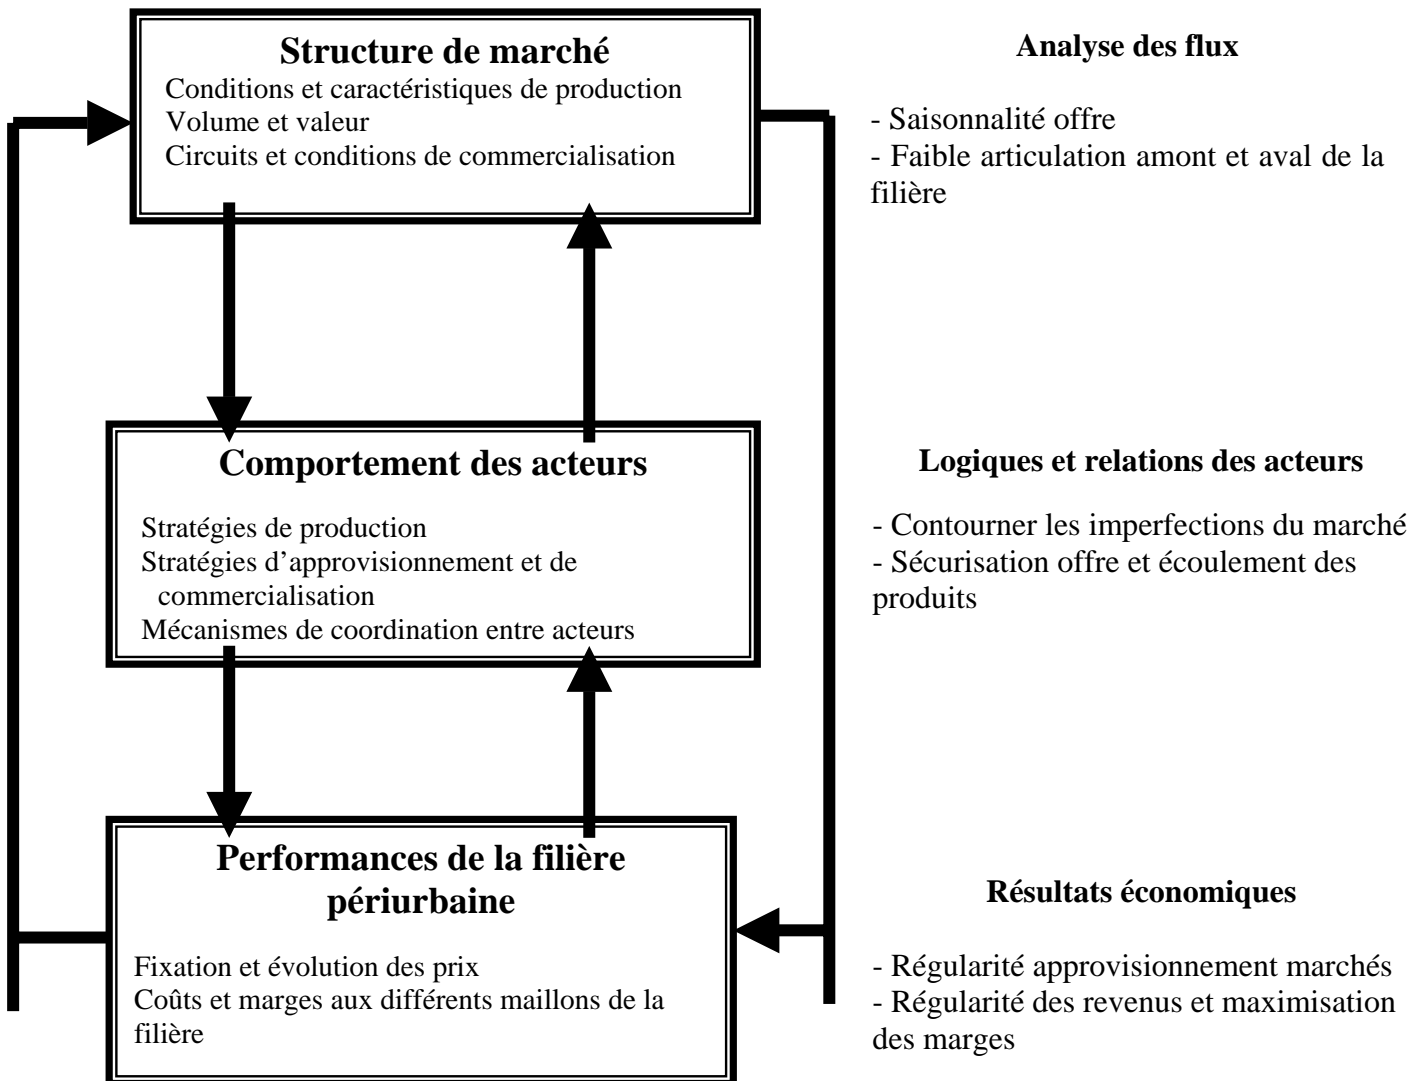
Structure de marché
Conditions et caractéristiques de production
Volume et valeur
Circuits et conditions de commercialisation

Analyse des flux

- Saisonnalité offre
- Faible articulation amont et aval de la filière

Comportement des acteurs

Stratégies de production
Stratégies d'approvisionnement et de commercialisation
Mécanismes de coordination entre acteurs

Logiques et relations des acteurs

- Contourner les imperfections du marché
- Sécurisation offre et écoulement des produits

Performances de la filière périurbaine

Fixation et évolution des prix
Coûts et marges aux différents maillons de la filière

Résultats économiques

- Régularité approvisionnement marchés
- Régularité des revenus et maximisation des marges